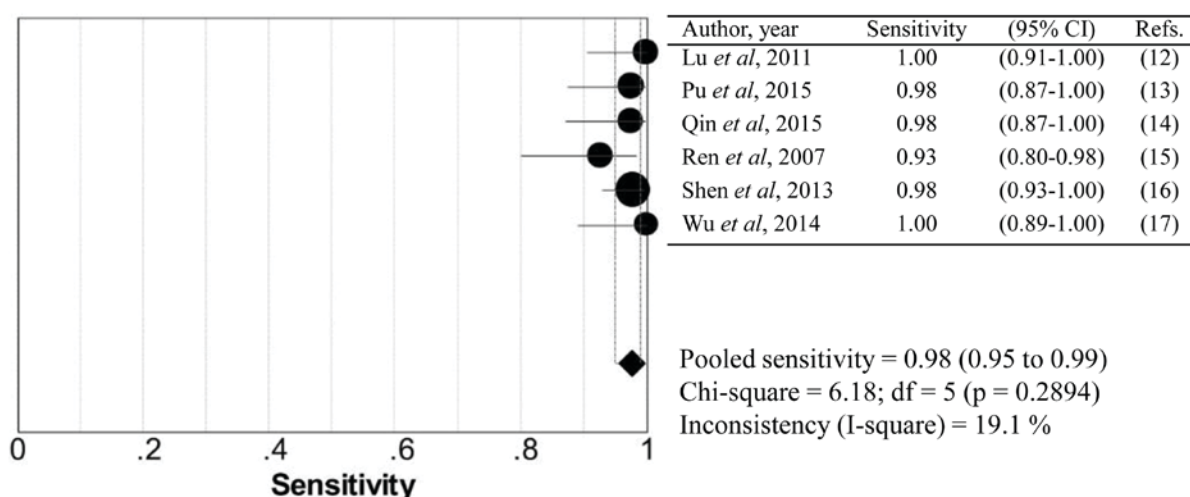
| Author, year | Sensitivity | (95% CI) | Refs. |
|---|---|---|---|
| Lu *et al*, 2011 | 1.00 | (0.91-1.00) | (12) |
| Pu *et al*, 2015 | 0.98 | (0.87-1.00) | (13) |
| Qin *et al*, 2015 | 0.98 | (0.87-1.00) | (14) |
| Ren *et al*, 2007 | 0.93 | (0.80-0.98) | (15) |
| Shen *et al*, 2013 | 0.98 | (0.93-1.00) | (16) |
| Wu *et al*, 2014 | 1.00 | (0.89-1.00) | (17) |

Pooled sensitivity = 0.98 (0.95 to 0.99)
Chi-square = 6.18; df = 5 (p = 0.2894)
Inconsistency (I-square) = 19.1 %

0 .2 .4 .6 .8 1
Sensitivity